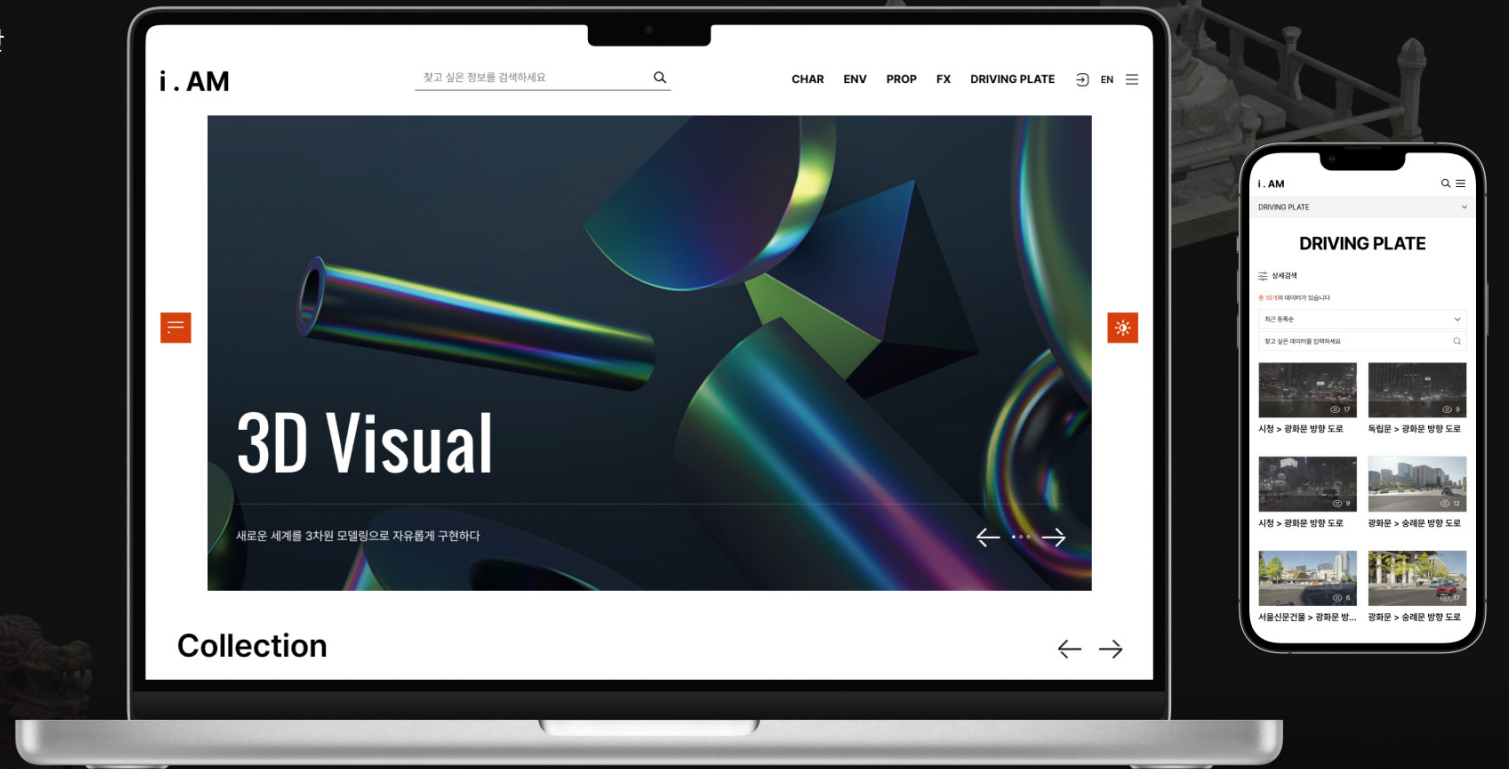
i . AM

찾고 싶은 정보를 검색하세요

CHAR ENV PROP FX DRIVING PLATE EN

3D Visual

새로운 세계를 3차원 모델링으로 자유롭게 구현하다

Collection

i . AM

DRIVING PLATE

DRIVING PLATE

상세검색

총 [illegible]의 데이터가 있습니다

최근 등록순

찾고 싶은 데이터를 입력하세요

17
시청 > 광화문 방향 도로

9
독립문 > 광화문 방향 도로

9
시청 > 광화문 방향 도로

12
광화문 > 숭례문 방향 도로

6
서울신문건물 > 광화문 방...

17
광화문 > 숭례문 방향 도로